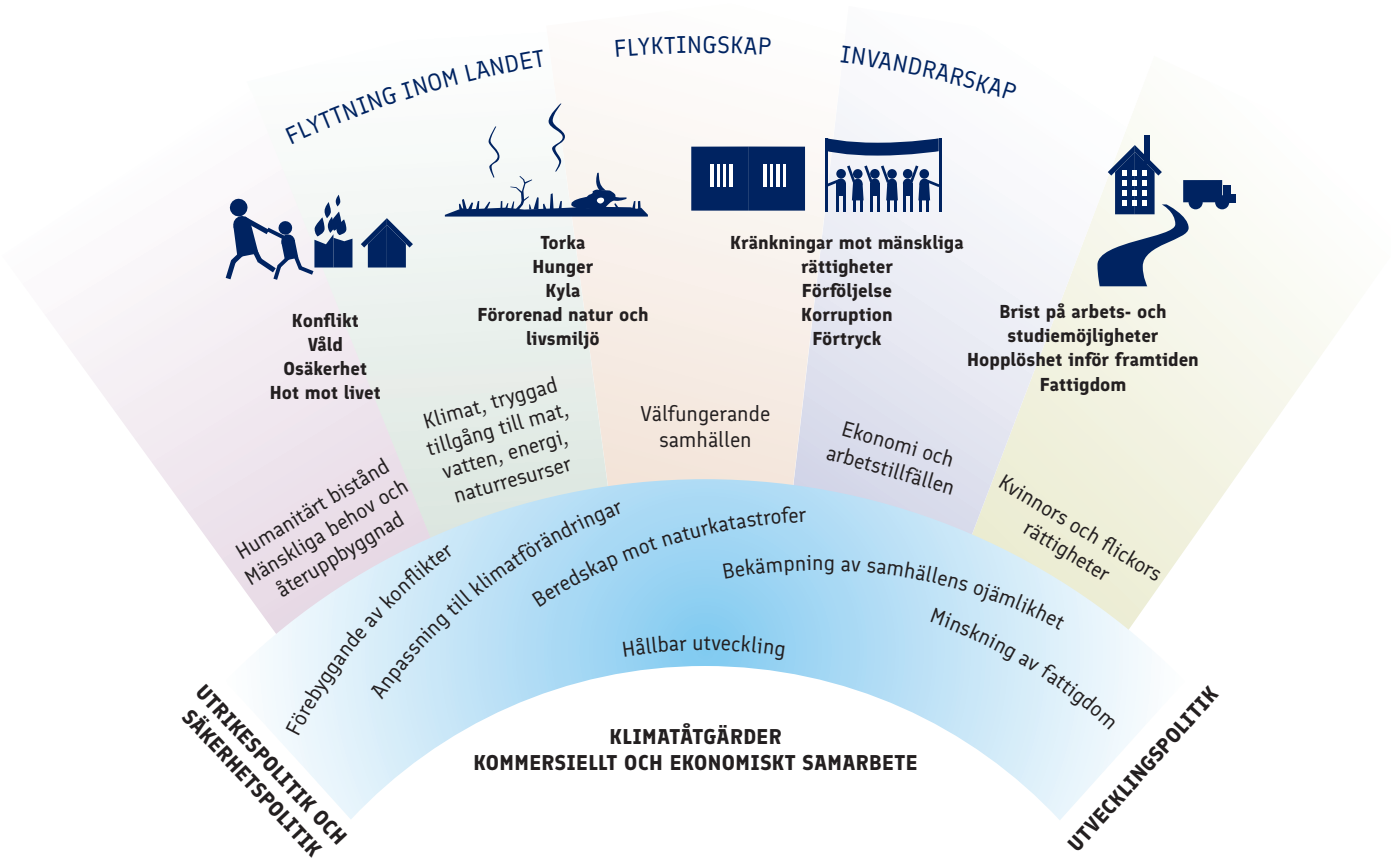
FLYTTNING INOM LANDET

FLYKTINGSKAP

INVANDRARSKAP

Konflikt
Våld
Osäkerhet
Hot mot livet

Torka
Hunger
Kyla
Förorenad natur och livsmiljö

Kränkningar mot mänskliga rättigheter
Förföljelse
Korruption
Förtryck

Brist på arbets- och studiemöjligheter
Hopplöshet inför framtiden
Fattigdom

Humanitärt bistånd
Mänskliga behov och återuppbyggnad

Klimat, tryggad tillgång till mat, vatten, energi, naturresurser

Välfungerande samhällen

Ekonomi och arbetstillfällen

Kvinnors och flickors rättigheter

Förebyggande av konflikter

Anpassning till klimatförändringar

Beredskap mot naturkatastrofer

Bekämpning av samhällens ojämlikhet

Minskning av fattigdom

Hållbar utveckling

UTRIKESPOLITIK OCH SÄKERHETSPOLITIK

KLIMATÅTGÄRDER
KOMMERSIELLT OCH EKONOMISKT SAMARBETE

UTVECKLINGSPOLITIK